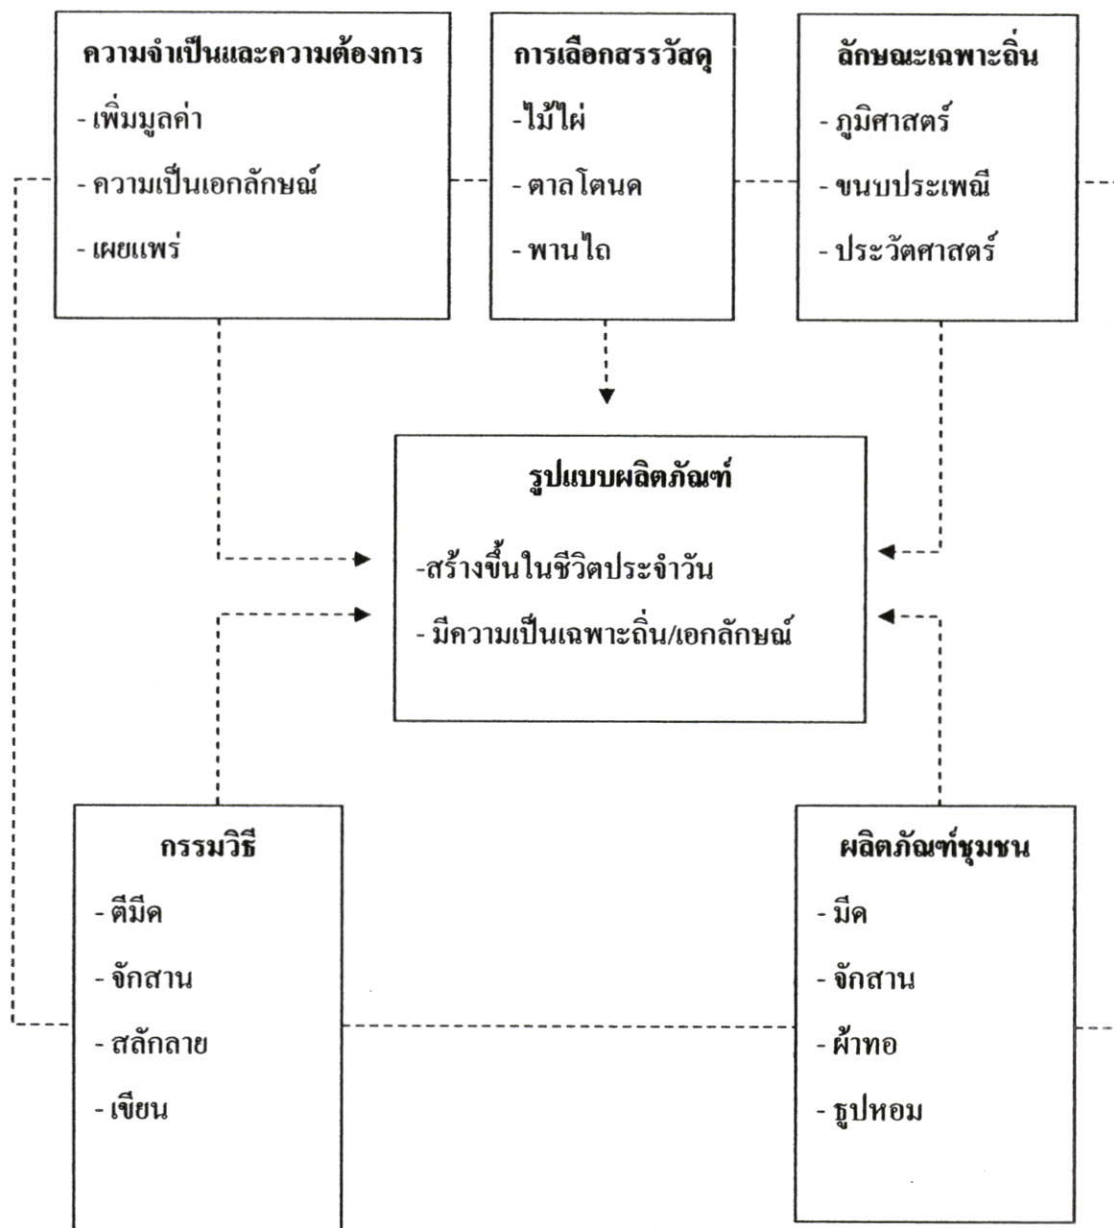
ความจำเป็นและความต้องการ
- เพิ่มมูลค่า
- ความเป็นเอกลักษณ์
- เผยแพร่

การเลือกสรรวัสดุ
-ไม้ไผ่
- ตาลโตนด
- พานไถ

ลักษณะเฉพาะถิ่น
- ภูมิศาสตร์
- ขนบประเพณี
- ประวัติศาสตร์

รูปแบบผลิตภัณฑ์
-สร้างขึ้นในชีวิตประจำวัน
- มีความเป็นเฉพาะถิ่น/เอกลักษณ์

กรรมวิธี
- ตีมีด
- จักสาน
- สลักลาย
- เขียน

ผลิตภัณฑ์ชุมชน
- มีด
- จักสาน
- ผ้าทอ
- ธูปหอม